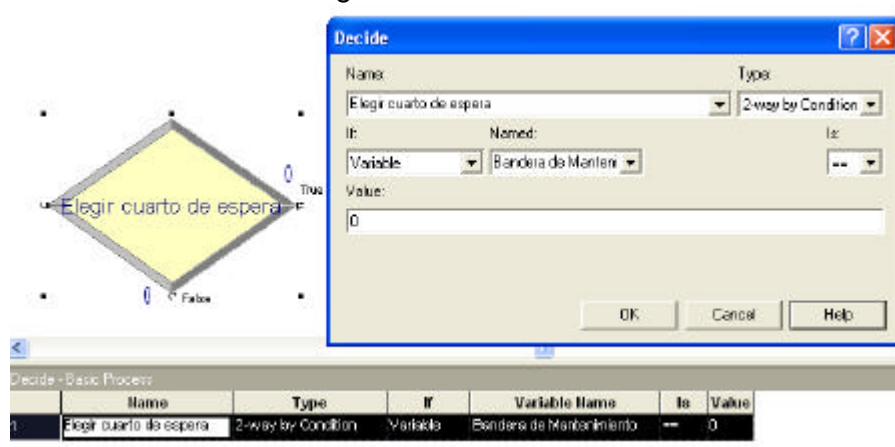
Decide

Name:

Elegir cuarto de espera

Type:

2-way by Condition

If:

Variable

Named:

Bandera de Manteni

Is:

==

Value:

0

OK

Cancel

Help

Elegir cuarto de espera

0

True

0

False

Decide - Basic Process

| | Name | Type | If | Variable Name | Is | Value |
|---|---|---|---|---|---|---|
| 1 | Elegir cuarto de espera | 2-way by Condition | Variable | Bandera de Mantenimiento | == | 0 |